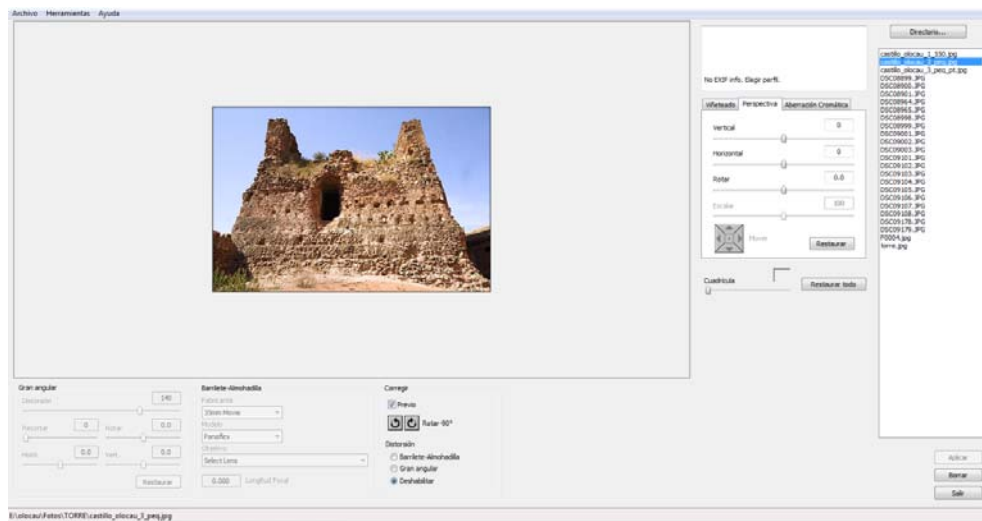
Archivo Herramientas Ayuda

No EXIF info. Elegir perfil.

Viñeteado | Perspectiva | Aberración Cromática

Vertical 0

Horizontal 0

Rotar 0.0

Escalar 100

Mover

Restaurar

Cuadrícula

Restaurar todo

Directorio...

castillo_olocau_1_330.jpg
castillo_olocau_3_peq.jpg
castillo_olocau_3_peq_pt.jpg
DSC08899.JPG
DSC08900.JPG
DSC08901.JPG
DSC08964.JPG
DSC08965.JPG
DSC08998.JPG
DSC08999.JPG
DSC09001.JPG
DSC09002.JPG
DSC09003.JPG
DSC09101.JPG
DSC09102.JPG
DSC09103.JPG
DSC09104.JPG
DSC09105.JPG
DSC09106.JPG
DSC09107.JPG
DSC09108.JPG
DSC09178.JPG
DSC09179.JPG
P0004.jpg
torre.jpg

Gran angular

Desenador 140

Recortar 0 Rotar 0.0

Horiz 0.0 Vert. 0.0

Restaurar

Barrilete-Almohadilla

Fabricante
35mm Movie

Modelo
Panaflex

Objetivo
Select Lens

0.000 Longitud Focal

Corregir

Previo

Rotar 90°

Distorsión

Barrilete-Almohadilla

Gran angular

Deshabilitar

Aplicar

Borrar

Salir

E:\olocau\Fotos\TORRE\castillo_olocau_3_peq.jpg